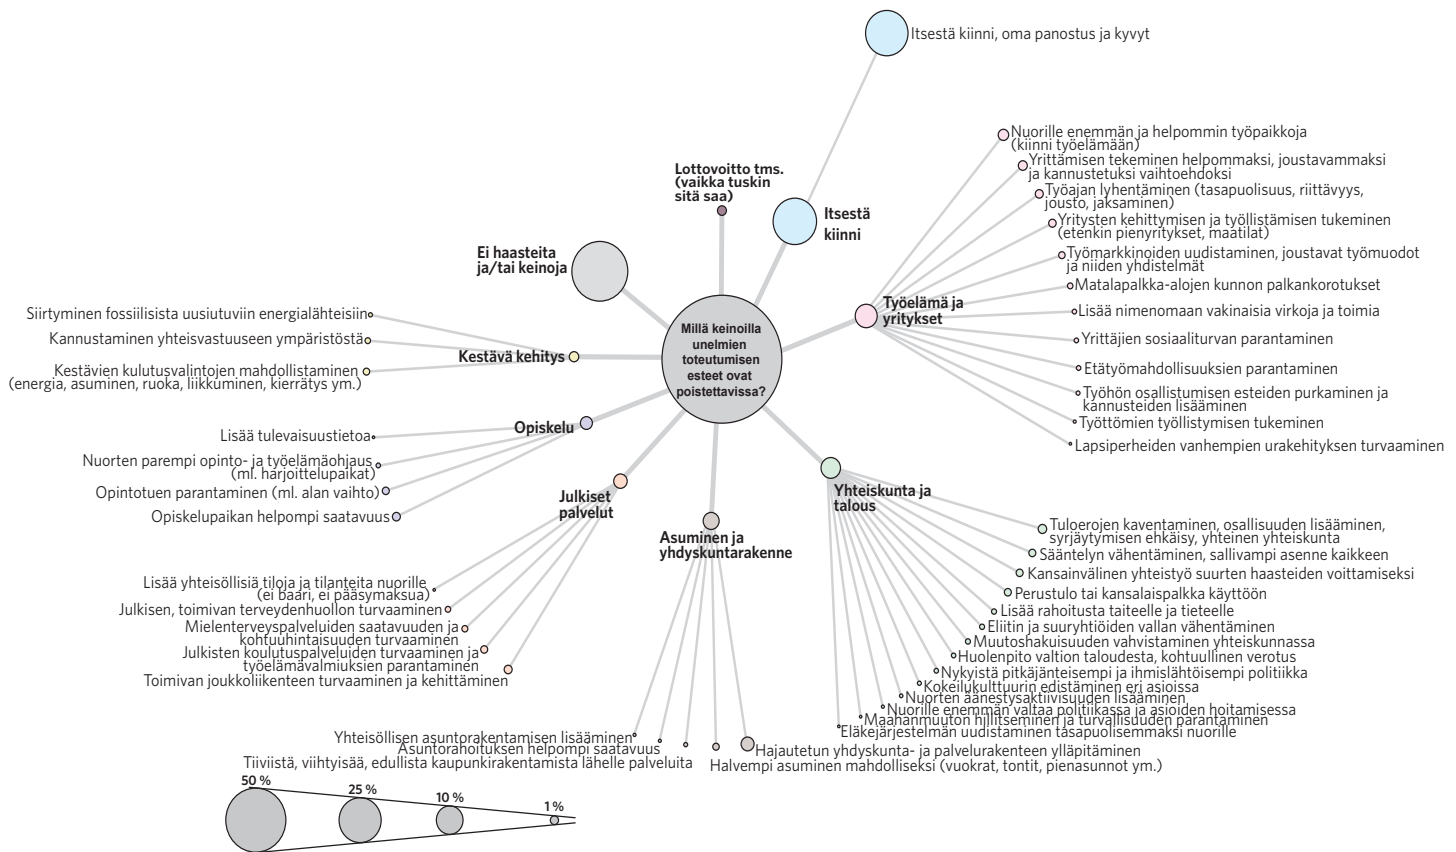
Millä keinoilla unelmien toteutumisen esteet ovat poistettavissa?

Itsestä kiinni, oma panostus ja kyvyt

Itsestä kiinni

Lottovoitto tms. (vaikka tuskin sitä saa)

Ei haasteita ja/tai keinoja

Työelämä ja yritykset
Nuorille enemmän ja helpommin työpaikkoja (kiinni työelämään)
Yrittämisen tekeminen helpommaksi, joustavammaksi ja kannustetuksi vaihtoehdoksi
Työajan lyhentäminen (tasapuolisuus, riittävyys, jousto, jaksaminen)
Yritysten kehittymisen ja työllistämisen tukeminen (etenkin pienyritykset, maatilat)
Työmarkkinoiden uudistaminen, joustavat työmuodot ja niiden yhdistelmät
Matalapalkka-alojen kunnon palkankorotukset
Lisää nimenomaan vakinaisia virkoja ja toimia
Yrittäjien sosiaaliturvan parantaminen
Etätyömahdollisuuksien parantaminen
Työhön osallistumisen esteiden purkaminen ja kannusteiden lisääminen
Työttömien työllistymisen tukeminen
Lapsiperheiden vanhempien urakehityksen turvaaminen

Kestävä kehitys
Siirtyminen fossiilisista uusiutuviin energialähteisiin
Kannustaminen yhteisvastuuseen ympäristöstä
Kestävien kulutusvalintojen mahdollistaminen (energia, asuminen, ruoka, liikkuminen, kierrätys ym.)

Opiskelu
Lisää tulevaisuustietoa
Nuorten parempi opinto- ja työelämäohjaus (ml. harjoittelupaikat)
Opintotuen parantaminen (ml. alan vaihto)
Opiskelupaikan helpompi saatavuus

Julkiset palvelut
Lisää yhteisöllisiä tiloja ja tilanteita nuorille (ei baari, ei pääsymaksua)
Julkisen, toimivan terveydenhuollon turvaaminen
Mielenterveyspalveluiden saatavuuden ja kohtuuhintaisuuden turvaaminen
Julkisten koulutuspalveluiden turvaaminen ja työelämävalmiuksien parantaminen
Toimivan joukkoliikenteen turvaaminen ja kehittäminen

Asuminen ja yhdyskuntarakenne
Yhteisöllisen asuntorakentamisen lisääminen
Asuntorahoituksen helpompi saatavuus
Tiiviistä, viihtyisää, edullista kaupunkirakentamista lähelle palveluita
Hajautetun yhdyskunta- ja palvelurakenteen ylläpitäminen
Halvempi asuminen mahdolliseksi (vuokrat, tontit, pienasunnot ym.)

Yhteiskunta ja talous
Tuloerojen kaventaminen, osallisuuden lisääminen, syrjäytymisen ehkäisy, yhteinen yhteiskunta
Sääntelyn vähentäminen, sallivampi asenne kaikkeen
Kansainvälinen yhteistyö suurten haasteiden voittamiseksi
Perustulo tai kansalaispalkka käyttöön
Lisää rahoitusta taiteelle ja tieteelle
Eliitin ja suuryhtiöiden vallan vähentäminen
Muutoshakuisuuden vahvistaminen yhteiskunnassa
Huolenpito valtion taloudesta, kohtuullinen verotus
Nykyistä pitkäjänteisempi ja ihmislähtöisempi politiikka
Kokeilukulttuurin edistäminen eri asioissa
Nuorten äänestysaktiivisuuden lisääminen
Nuorille enemmän valtaa politiikassa ja asioiden hoitamisessa
Maahanmuuton hillitseminen ja turvallisuuden parantaminen
Eläkejärjestelmän uudistaminen tasapuolisemmaksi nuorille

50 %
25 %
10 %
1 %